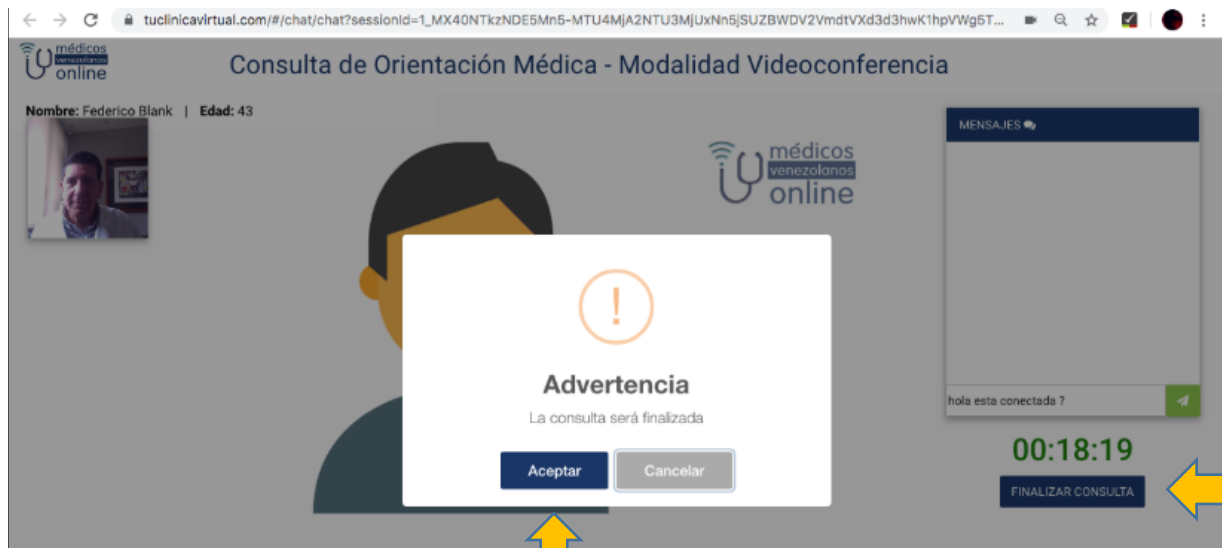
tuclinicavirtual.com/#/chat/chat?sessionId=1_MX40NTkzNDE5Mn5-MTU4MjA2NTU3MjUxNn5jSUZBWDV2VmdtVXd3d3hwK1hpVWg5T...

médicos venezolanos online

Consulta de Orientación Médica - Modalidad Videoconferencia

Nombre: Federico Blank | Edad: 43

médicos venezolanos online

MENSAJES

!

Advertencia

La consulta será finalizada

Aceptar

Cancelar

hola esta conectada ?

00:18:19

FINALIZAR CONSULTA